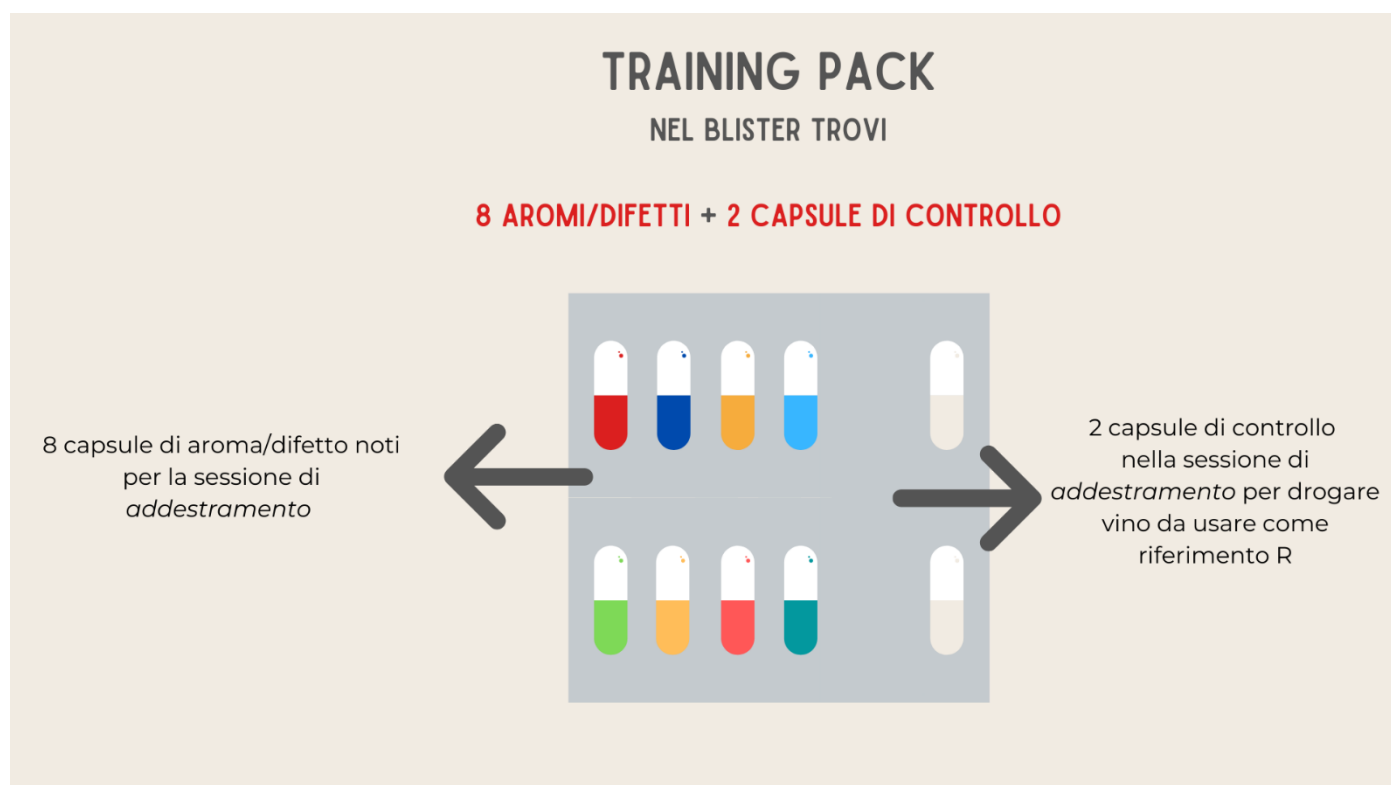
TRAINING PACK

NEL BLISTER TROVI

8 AROMI/DIFETTI + 2 CAPSULE DI CONTROLLO

8 capsule di aroma/difetto noti per la sessione di *addestramento*

2 capsule di controllo nella sessione di *addestramento* per drogare vino da usare come riferimento R